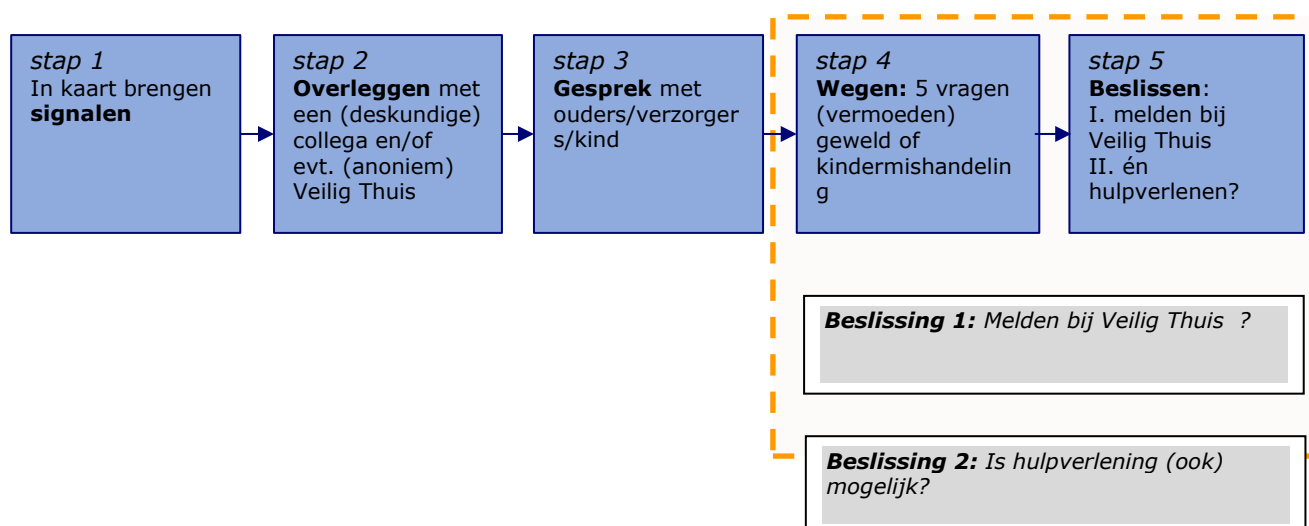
stap 1
In kaart brengen **signalen**

stap 2
**Overleggen** met een (deskundige) collega en/of evt. (anoniem) Veilig Thuis

stap 3
**Gesprek** met ouders/verzorgers/kind

stap 4
**Wegen:** 5 vragen (vermoeden) geweld of kindermishandeling

stap 5
**Beslissen**:
I. melden bij Veilig Thuis
II. én hulpverlenen?

***Beslissing 1:*** *Melden bij Veilig Thuis ?*

***Beslissing 2:*** *Is hulpverlening (ook) mogelijk?*